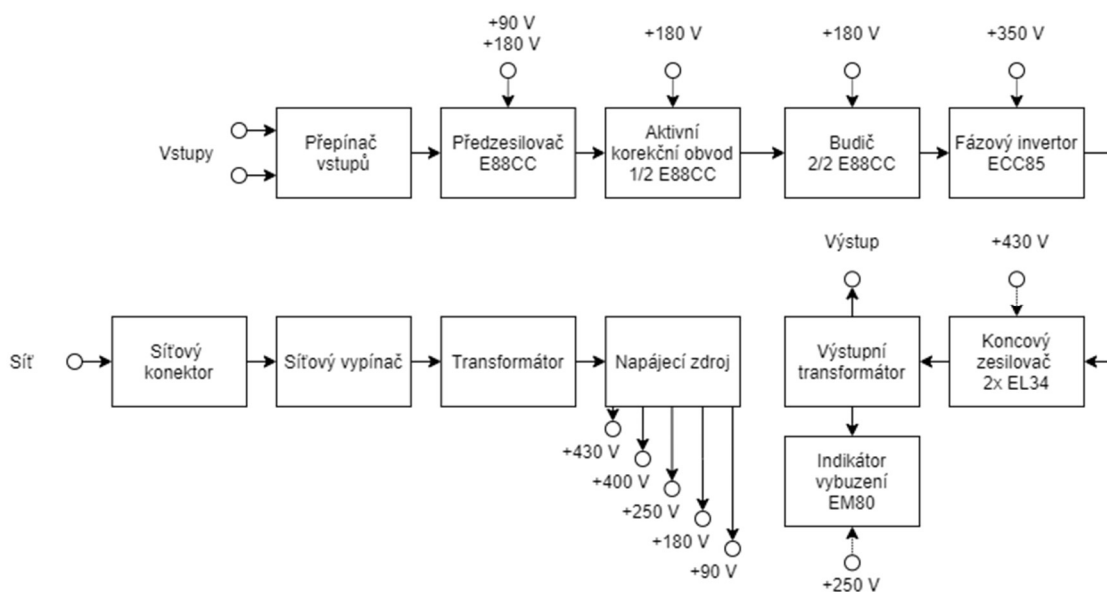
+90 V
+180 V

+180 V

+180 V

+350 V

Vstupy

Přepínač vstupů

Předzesilovač E88CC

Aktivní korekční obvod 1/2 E88CC

Budič 2/2 E88CC

Fázový invertor ECC85

Výstup

+430 V

Síť

Síťový konektor

Síťový vypínač

Transformátor

Napájecí zdroj

Výstupní transformátor

Koncový zesilovač 2x EL34

+430 V

+400 V

+250 V

+180 V

+90 V

Indikátor vybuzení EM80

+250 V